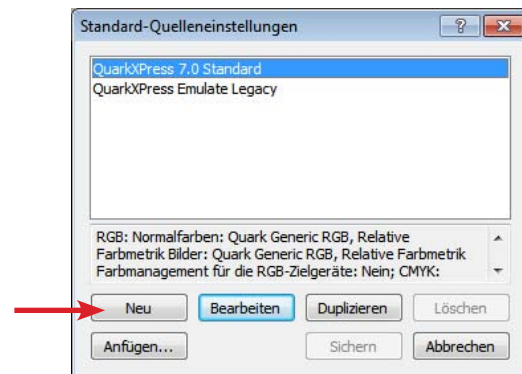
Standard-Quelleneinstellungen

?

QuarkXPress 7.0 Standard
QuarkXPress Emulate Legacy

RGB: Normalfarben: Quark Generic RGB, Relative Farbmetrik Bilder: Quark Generic RGB, Relative Farbmetrik Farbmanagement für die RGB-Zielgeräte: Nein; CMYK:

Neu
Bearbeiten
Duplizieren
Löschen
Anfügen...
Sichern
Abbrechen